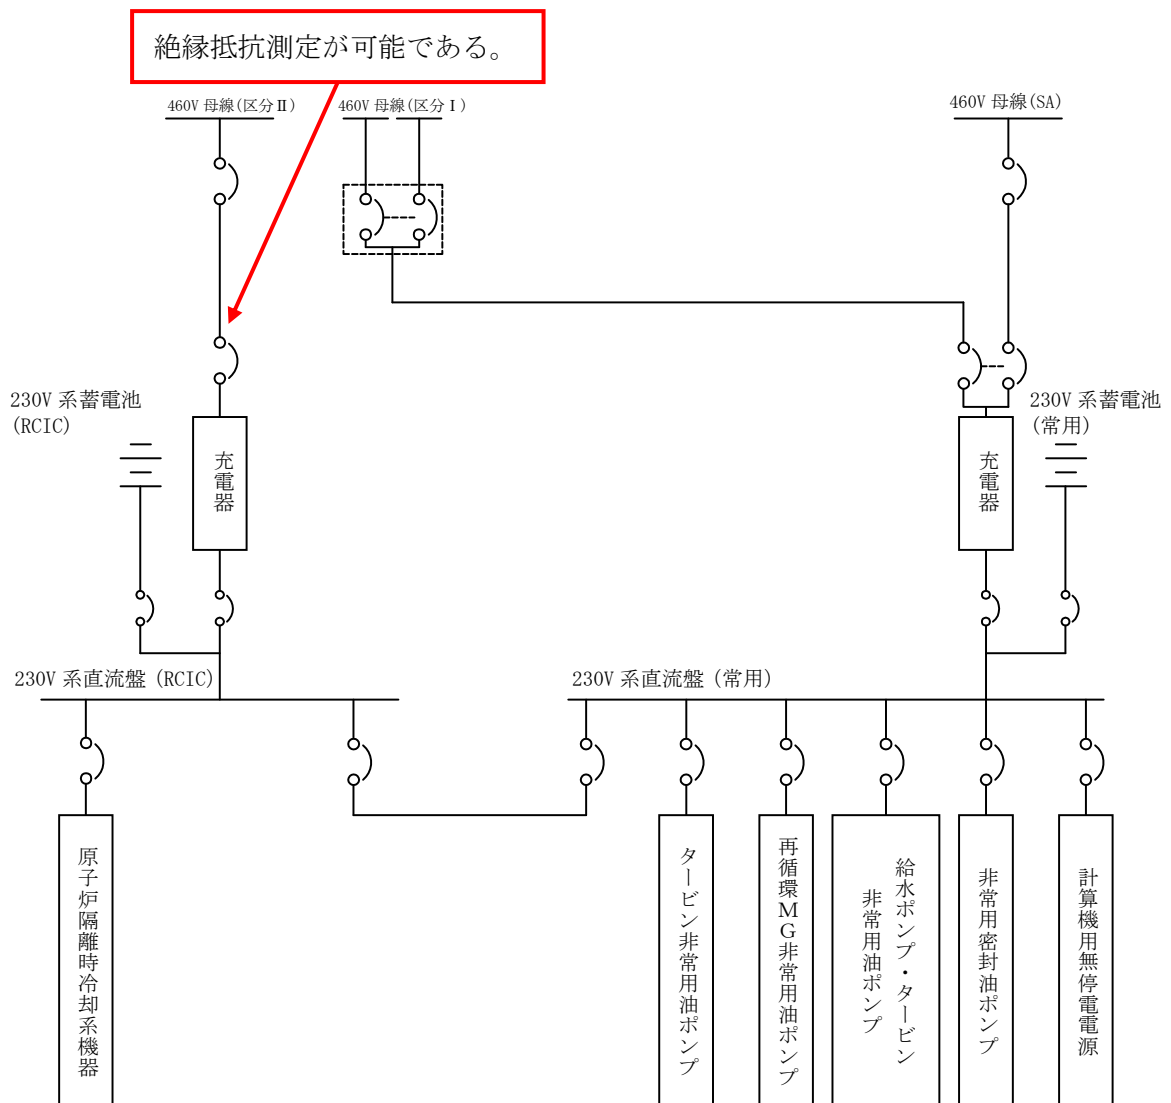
絶縁抵抗測定が可能である。

460V 母線(区分Ⅱ)

460V 母線(区分Ⅰ)

460V 母線(SA)

230V 系蓄電池 (RCIC)

充電器

230V 系蓄電池 (常用)

充電器

230V 系直流盤 (RCIC)

230V 系直流盤 (常用)

原子炉隔離時冷却系機器

タービン非常用油ポンプ

再循環MG非常用油ポンプ

給水ポンプ・タービン 非常用油ポンプ

非常用密封油ポンプ

計算機用無停電電源